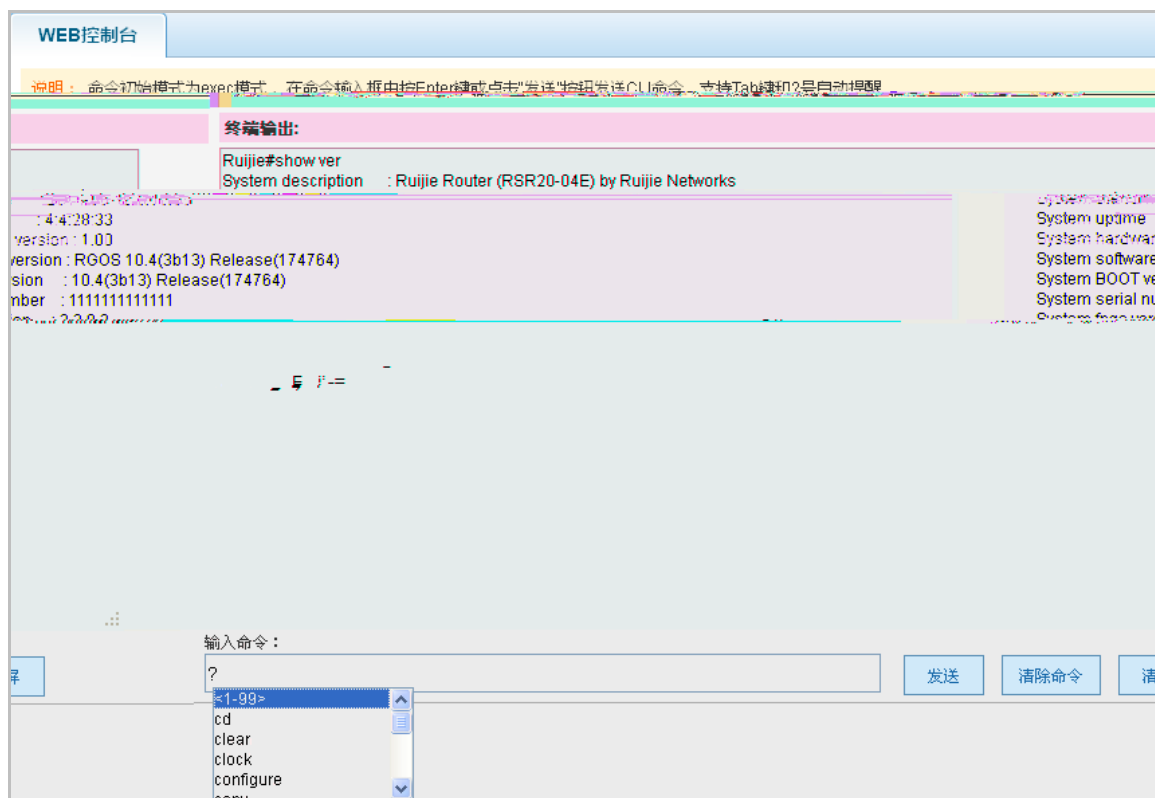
WEB控制台

说明： 命令初始模式为exec模式，在命令输入框中按Enter键或点击"发送"按钮发送CLI命令，支持Tab键和?号自动提醒

终端输出:

Ruijie#show ver
System description : Ruijie Router (RSR20-04E) by Ruijie Networks
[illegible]
: 4:4:28:33
version : 1.00
version : RGOS 10.4(3b13) Release(174764)
sion : 10.4(3b13) Release(174764)
mber : 1111111111111
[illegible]

System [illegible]
System uptime
System hardwar
System software
System BOOT ve
System serial nu
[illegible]

输入命令：
?
<1-99>
cd
clear
clock
configure
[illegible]

屏
发送
清除命令
清